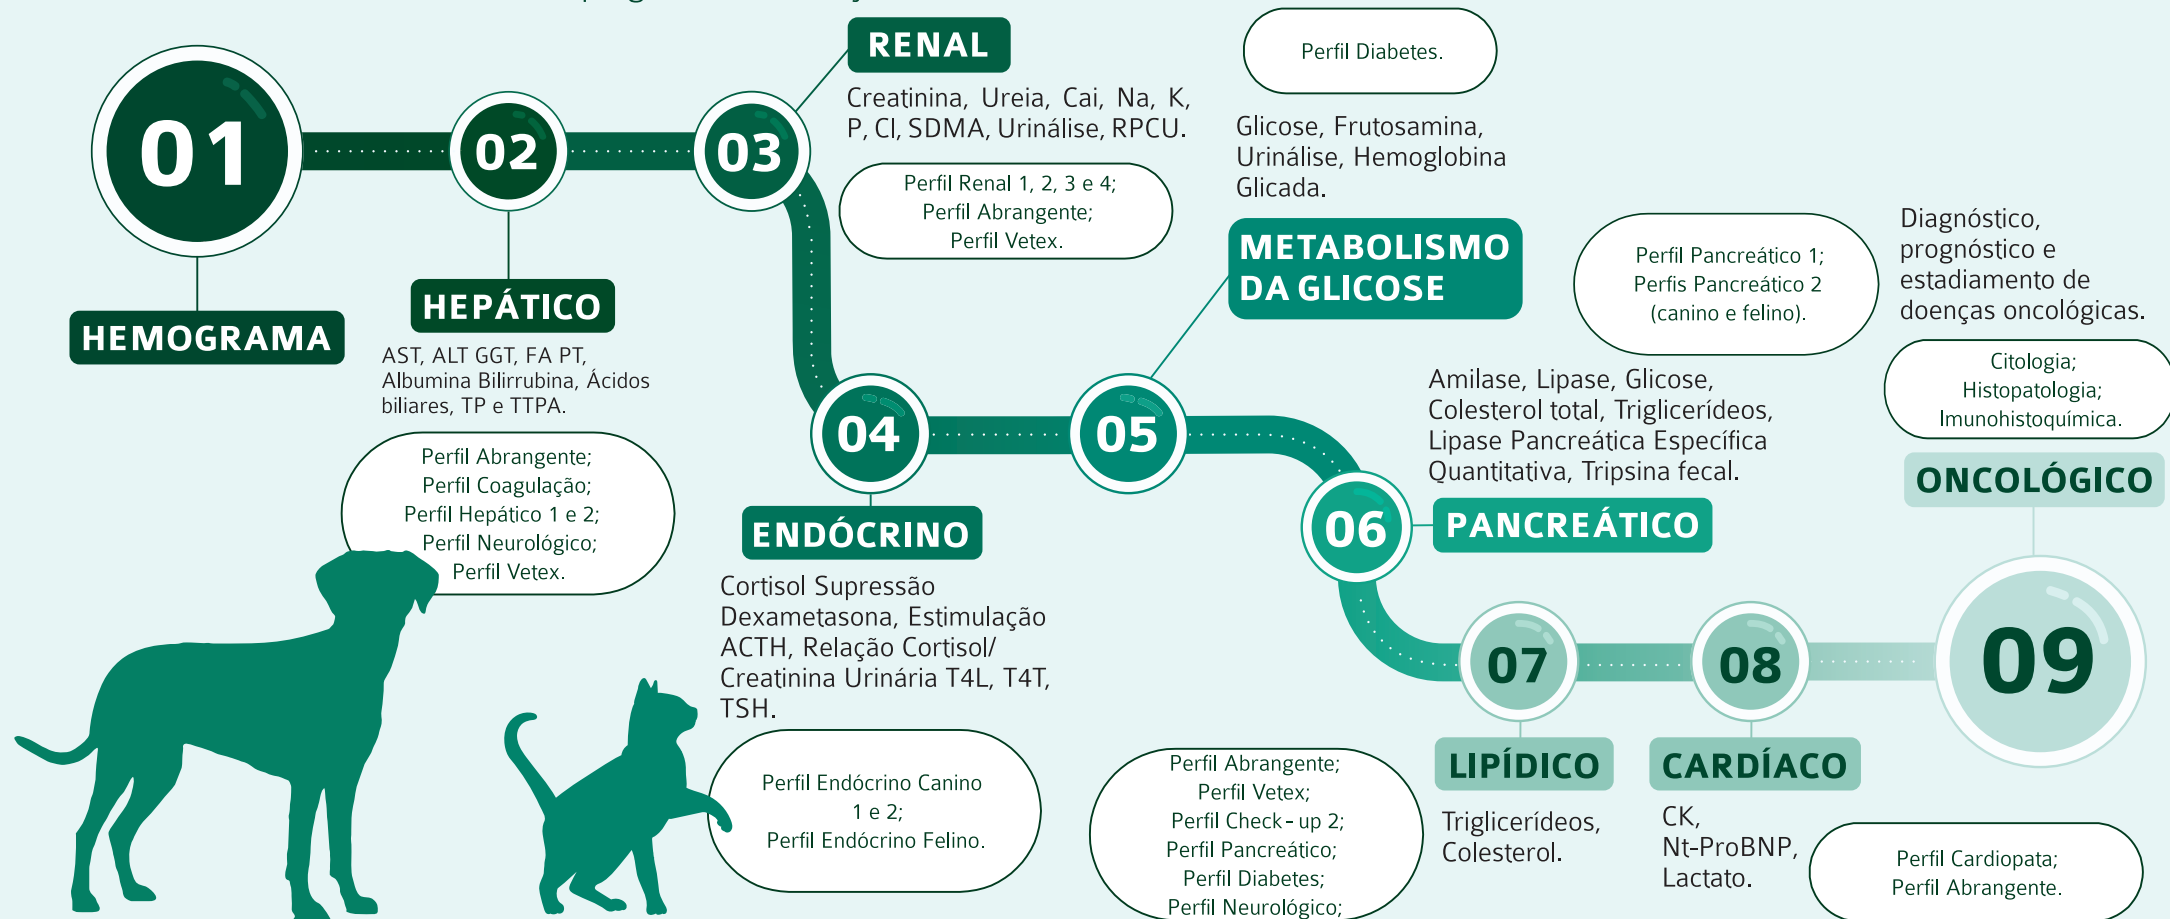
01

HEMOGRAMA

02

HEPÁTICO

AST, ALT GGT, FA PT, Albumina Bilirrubina, Ácidos biliares, TP e TTPA.

Perfil Abrangente;
Perfil Coagulação;
Perfil Hepático 1 e 2;
Perfil Neurológico;
Perfil Vetex.

03

RENAL

Creatinina, Ureia, Cai, Na, K, P, Cl, SDMA, Urinálise, RPCU.

Perfil Renal 1, 2, 3 e 4;
Perfil Abrangente;
Perfil Vetex.

04

ENDÓCRINO

Cortisol Supressão Dexametasona, Estimulação ACTH, Relação Cortisol/ Creatinina Urinária T4L, T4T, TSH.

Perfil Endócrino Canino 1 e 2;
Perfil Endócrino Felino.

05

METABOLISMO DA GLICOSE

Perfil Diabetes.

Glicose, Frutosamina, Urinálise, Hemoglobina Glicada.

Perfil Abrangente;
Perfil Vetex;
Perfil Check - up 2;
Perfil Pancreático;
Perfil Diabetes;
Perfil Neurológico;

06

PANCREÁTICO

Perfil Pancreático 1;
Perfis Pancreático 2 (canino e felino).

Amilase, Lipase, Glicose, Colesterol total, Triglicerídeos, Lipase Pancreática Específica Quantitativa, Tripsina fecal.

07

LIPÍDICO

Triglicerídeos, Colesterol.

08

CARDÍACO

CK, Nt-ProBNP, Lactato.

Perfil Cardiopata;
Perfil Abrangente.

09

ONCOLÓGICO

Diagnóstico, prognóstico e estadiamento de doenças oncológicas.

Citologia;
Histopatologia;
Imunohistoquímica.